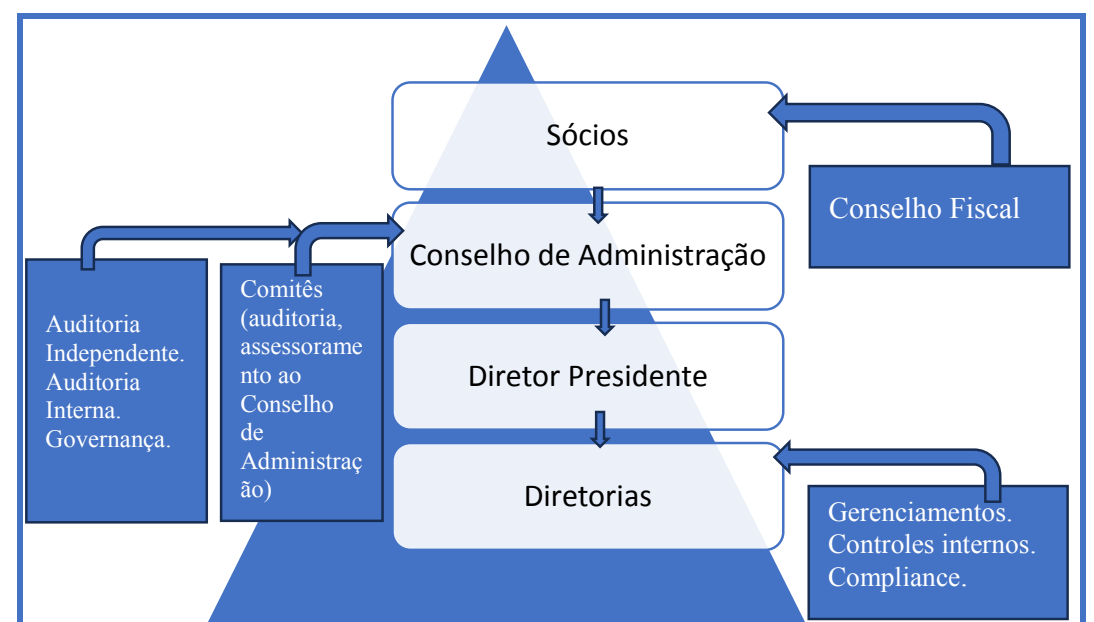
Sócios

Conselho Fiscal

Conselho de Administração

Auditoria Independente. Auditoria Interna. Governança.

Comitês (auditoria, assessoramento ao Conselho de Administração)

Diretor Presidente

Diretorias

Gerenciamentos. Controles internos. Compliance.